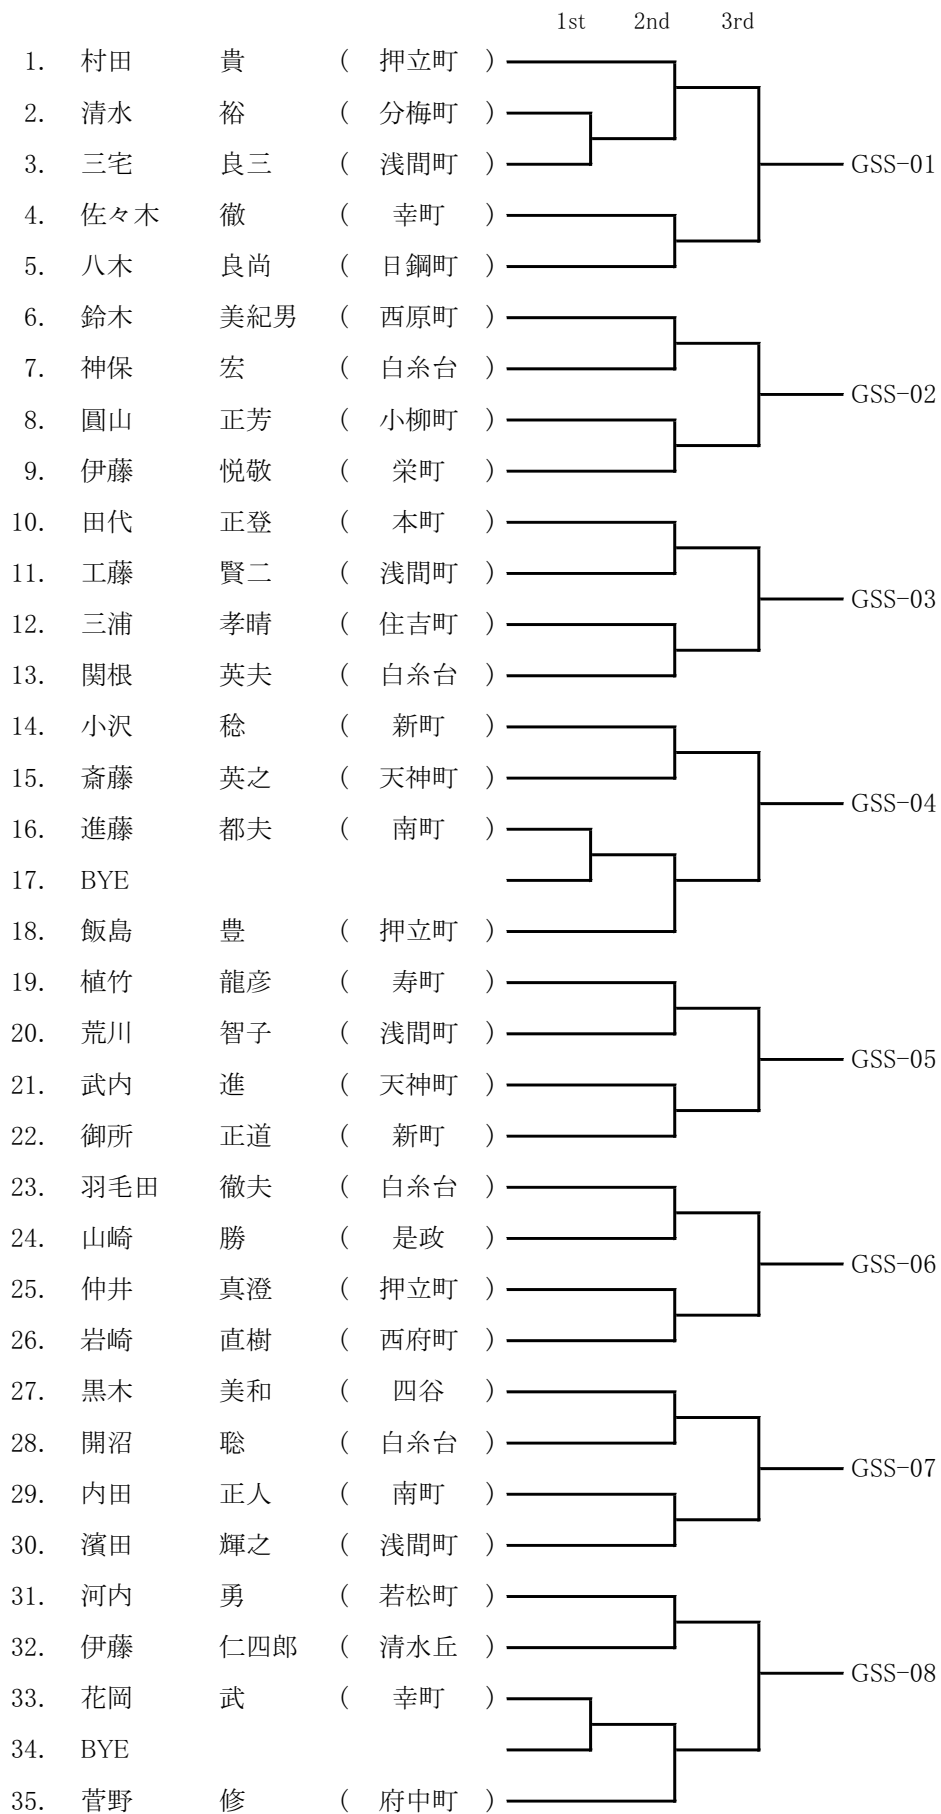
1st 2nd 3rd

1. 村田 貴 ( 押立町 )
2. 清水 裕 ( 分梅町 )
3. 三宅 良三 ( 浅間町 )
4. 佐々木 徹 ( 幸町 )
5. 八木 良尚 ( 日鋼町 )
GSS-01
6. 鈴木 美紀男 ( 西原町 )
7. 神保 宏 ( 白糸台 )
8. 圓山 正芳 ( 小柳町 )
9. 伊藤 悦敬 ( 栄町 )
GSS-02
10. 田代 正登 ( 本町 )
11. 工藤 賢二 ( 浅間町 )
12. 三浦 孝晴 ( 住吉町 )
13. 関根 英夫 ( 白糸台 )
GSS-03
14. 小沢 稔 ( 新町 )
15. 斎藤 英之 ( 天神町 )
16. 進藤 都夫 ( 南町 )
17. BYE
18. 飯島 豊 ( 押立町 )
GSS-04
19. 植竹 龍彦 ( 寿町 )
20. 荒川 智子 ( 浅間町 )
21. 武内 進 ( 天神町 )
22. 御所 正道 ( 新町 )
GSS-05
23. 羽毛田 徹夫 ( 白糸台 )
24. 山崎 勝 ( 是政 )
25. 仲井 真澄 ( 押立町 )
26. 岩崎 直樹 ( 西府町 )
GSS-06
27. 黒木 美和 ( 四谷 )
28. 開沼 聡 ( 白糸台 )
29. 内田 正人 ( 南町 )
30. 濱田 輝之 ( 浅間町 )
GSS-07
31. 河内 勇 ( 若松町 )
32. 伊藤 仁四郎 ( 清水丘 )
33. 花岡 武 ( 幸町 )
34. BYE
35. 菅野 修 ( 府中町 )
GSS-08